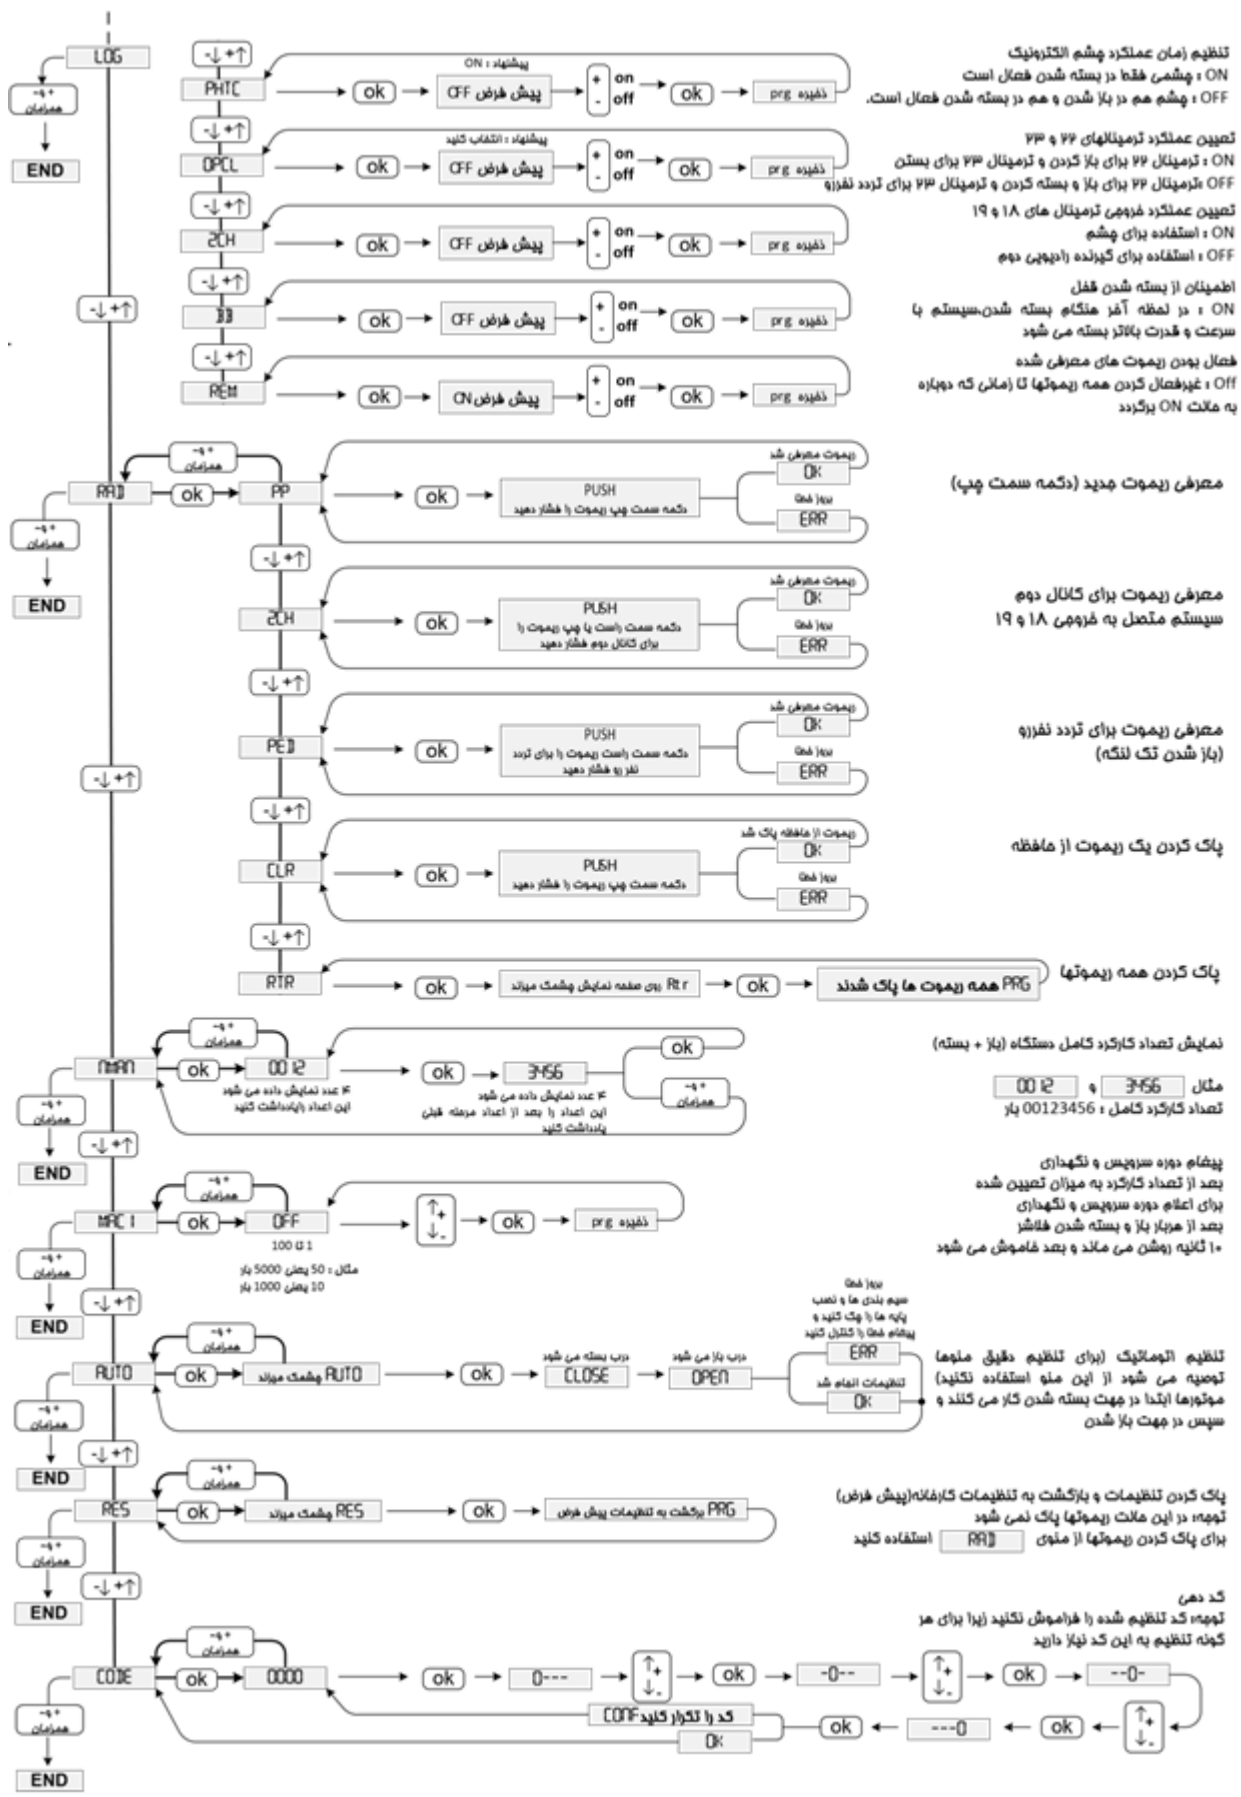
LOG
-↓+↑
- +
همزمان
END

PHTC
پیشنهاد : ON
ok
پیش فرض OFF
+ on
- off
ok
ذخیره prg

تنظیم زمان عملکرد چشم الکترونیک
ON : چشمی فقط در بسته شدن فعال است
OFF : چشم هم در باز شدن و هم در بسته شدن فعال است.

-↓+↑
OPCL
پیشنهاد : انتخاب کنید
ok
پیش فرض OFF
+ on
- off
ok
ذخیره prg

تعیین عملکرد ترمینالهای ۲۲ و ۲۳
ON : ترمینال ۲۲ برای باز کردن و ترمینال ۲۳ برای بستن
OFF :ترمینال ۲۲ برای باز و بسته کردن و ترمینال ۲۳ برای تردد نفررو

-↓+↑
2CH
ok
پیش فرض OFF
+ on
- off
ok
ذخیره prg

تعیین عملکرد خروجی ترمینال های ۱۸ و ۱۹
ON : استفاده برای چشم
OFF : استفاده برای گیرنده رادیویی دوم

-↓+↑
BB
ok
پیش فرض OFF
+ on
- off
ok
ذخیره prg

اطمینان از بسته شدن قفل
ON : در لحظه آخر هنگام بسته شدن،سیستم با سرعت و قدرت بالاتر بسته می شود

-↓+↑
REM
ok
پیش فرض ON
+ on
- off
ok
ذخیره prg

فعال بودن ریموت های معرفی شده
Off : غیرفعال کردن همه ریموتها تا زمانی که دوباره به حالت ON برگردد

-↓+↑
- +
همزمان
RAD
ok
PP
ok
PUSH
دکمه سمت چپ ریموت را فشار دهید
ریموت معرفی شد
OK
بروز خطا
ERR
معرفی ریموت جدید (دکمه سمت چپ)
- +
همزمان
END

-↓+↑
2CH
ok
PUSH
دکمه سمت راست یا چپ ریموت را برای کانال دوم فشار دهید
ریموت معرفی شد
OK
بروز خطا
ERR
معرفی ریموت برای کانال دوم سیستم متصل به خروجی ۱۸ و ۱۹

-↓+↑
PED
ok
PUSH
دکمه سمت راست ریموت را برای تردد نفر رو فشار دهید
ریموت معرفی شد
OK
بروز خطا
ERR
معرفی ریموت برای تردد نفررو (باز شدن تک لنگه)

-↓+↑
-↓+↑
CLR
ok
PUSH
دکمه سمت چپ ریموت را فشار دهید
ریموت از حافظه پاک شد
OK
بروز خطا
ERR
پاک کردن یک ریموت از حافظه

-↓+↑
RTR
ok
روی صفحه نمایش چشمک میزند Rtr
ok
PRG همه ریموت ها پاک شدند
پاک کردن همه ریموتها

- +
همزمان
NMAN
ok
0012
۴ عدد نمایش داده می شود
این اعداد رایادداشت کنید
ok
3456
۴ عدد نمایش داده می شود
این اعداد را بعد از اعداد مرحله قبلی یادداشت کنید
ok
- +
همزمان
- +
همزمان
END
-↓+↑
نمایش تعداد کارکرد کامل دستگاه (باز + بسته)
مثال 0012 و 3456
تعداد کارکرد کامل : 00123456 بار

- +
همزمان
MAC I
ok
OFF
100 تا 1
مثال : 50 یعنی 5000 بار
10 یعنی 1000 بار
↑+
↓-
ok
ذخیره prg
- +
همزمان
END
-↓+↑
پیغام دوره سرویس و نگهداری
بعد از تعداد کارکرد به میزان تعیین شده
برای اعلام دوره سرویس و نگهداری
بعد از هربار باز و بسته شدن فلاشر
۱۰ ثانیه روشن می ماند و بعد خاموش می شود

- +
همزمان
AUTO
ok
چشمک میزند AUTO
ok
درب بسته می شود
CLOSE
درب باز می شود
OPEN
بروز خطا
سیم بندی ها و نصب پایه ها را چک کنید و پیغام خطا را کنترل کنید
ERR
تنظیمات انجام شد
OK
- +
همزمان
END
-↓+↑
تنظیم اتوماتیک (برای تنظیم دقیق موتورها توصیه می شود از این منو استفاده نکنید) موتورها ابتدا در جهت بسته شدن کار می کنند و سپس در جهت باز شدن

- +
همزمان
RES
ok
چشمک میزند RES
ok
PRG برگشت به تنظیمات پیش فرض
- +
همزمان
END
-↓+↑
پاک کردن تنظیمات و بازگشت به تنظیمات کارخانه(پیش فرض)
توجه: در این حالت ریموتها پاک نمی شود
برای پاک کردن ریموتها از منوی RAD استفاده کنید

- +
همزمان
CODE
ok
0000
ok
0---
↑+
↓-
ok
-0--
↑+
↓-
ok
--0-
↑+
↓-
ok
---0
ok
CONF کد را تکرار کنید
OK
- +
همزمان
END
کد دهی
توجه: کد تنظیم شده را فراموش نکنید زیرا برای هر گونه تنظیم به این کد نیاز دارید